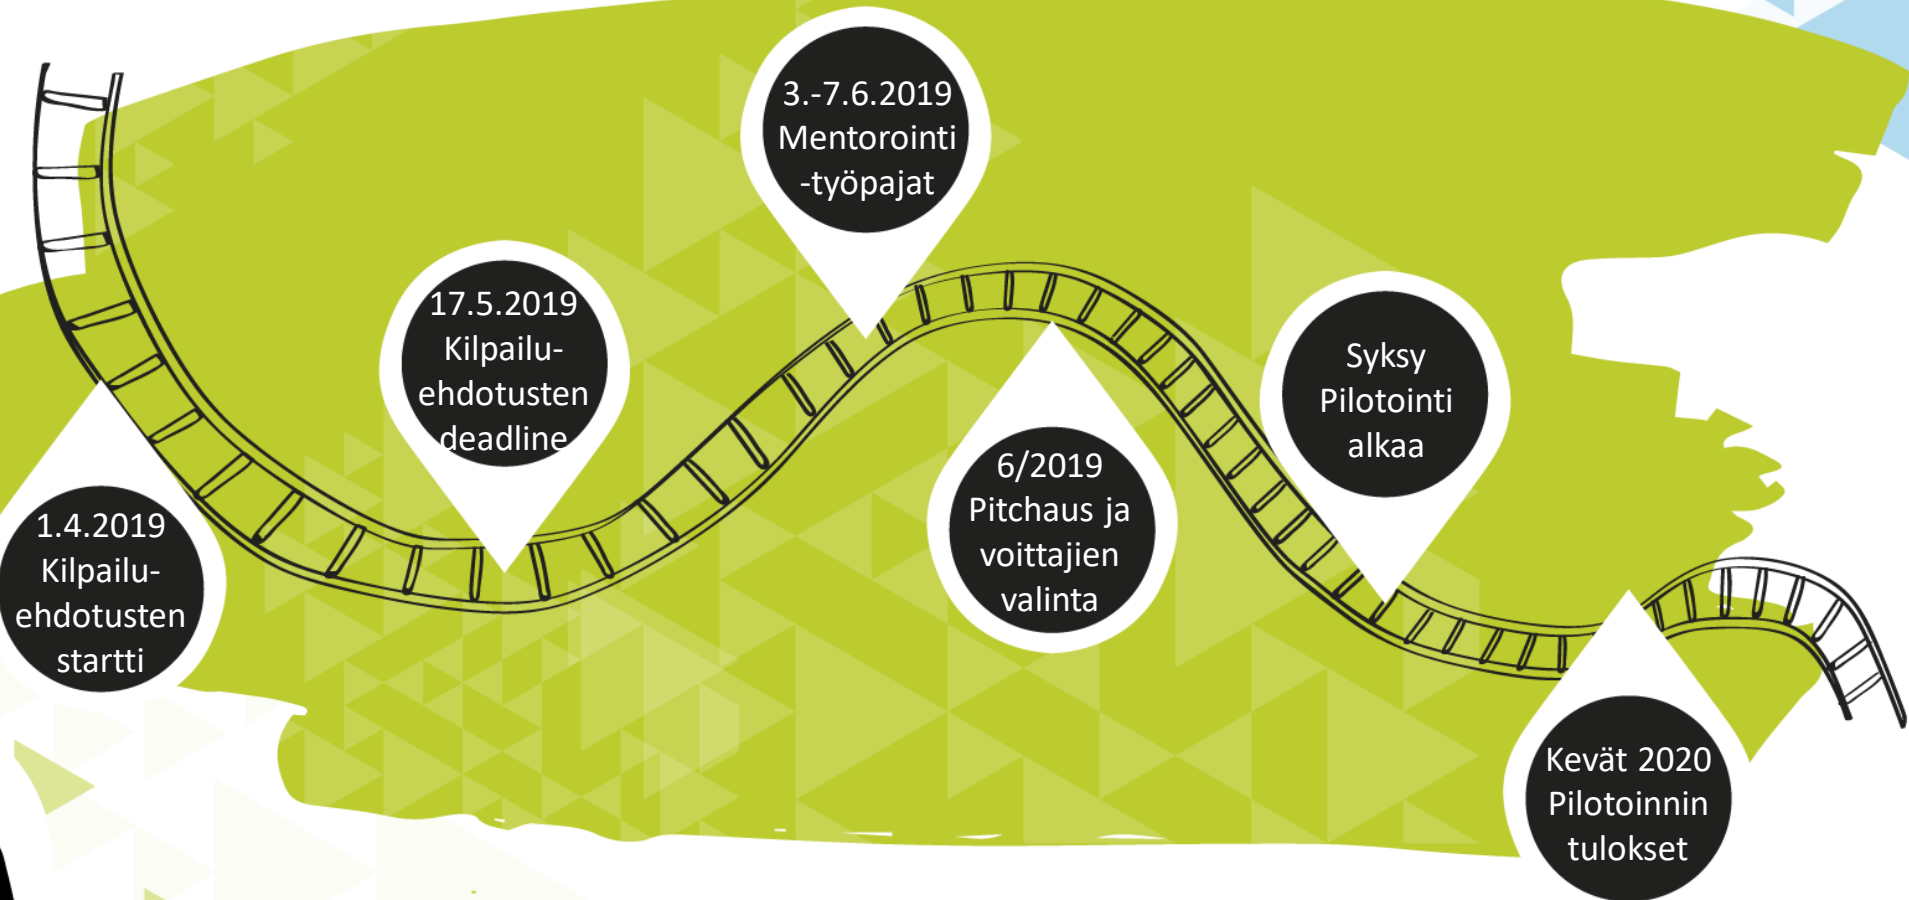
1.4.2019
Kilpailu-ehdotusten startti

17.5.2019
Kilpailu-ehdotusten deadline

3.-7.6.2019
Mentorointi -työpajat

6/2019
Pitchaus ja voittajien valinta

Syksy
Pilotointi alkaa

Kevät 2020
Pilotoinnin tulokset